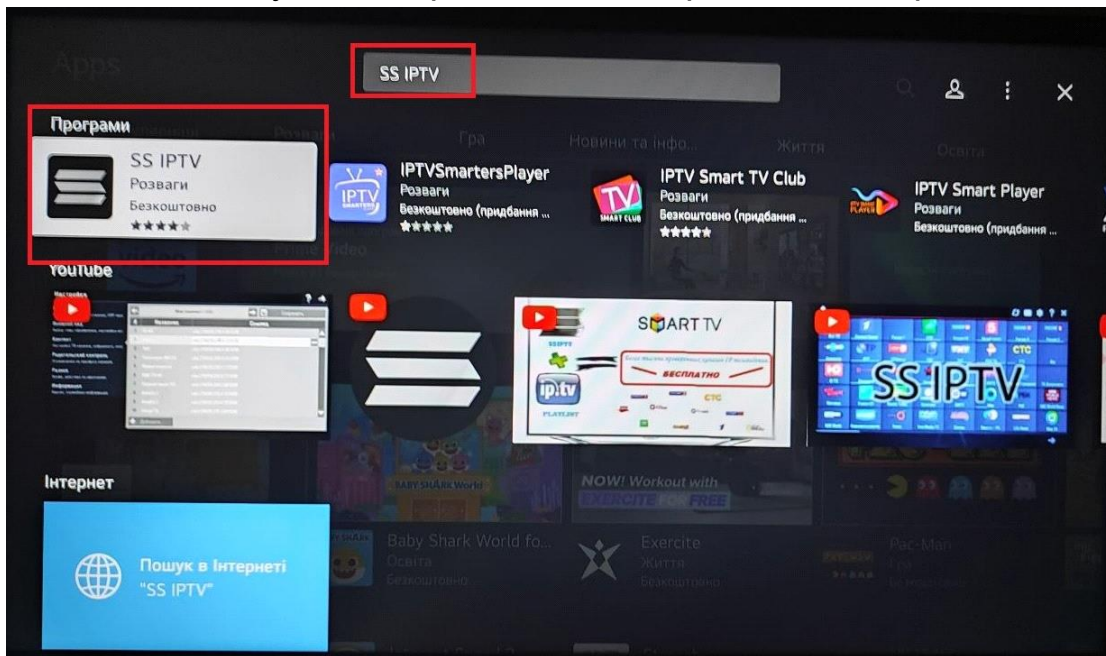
Apps

SS IPTV

Програми

Розваги Гра Новини та інфо... Життя Освіта

SS IPTV
Розваги
Безкоштовно
★★★★

IPTVSmartersPlayer
Розваги
Безкоштовно (придбання ...
★★★★★

IPTV Smart TV Club
Розваги
Безкоштовно (придбання ...
★★★★★

IPTV Smart Player
Розваги
Безкоштовно (придбання ...

YouTube

SMART TV

ip.tv

БЕСПЛАТНО

SS IPTV

Інтернет

Пошук в Інтернеті
"SS IPTV"

BABY SHARK World

NOW! Workout with EXERCITE FOR FREE

Baby Shark World fo...
Освіта
Безкоштовно

Exercite
Життя
Безкоштовно

Pac-Man
Гра
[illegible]